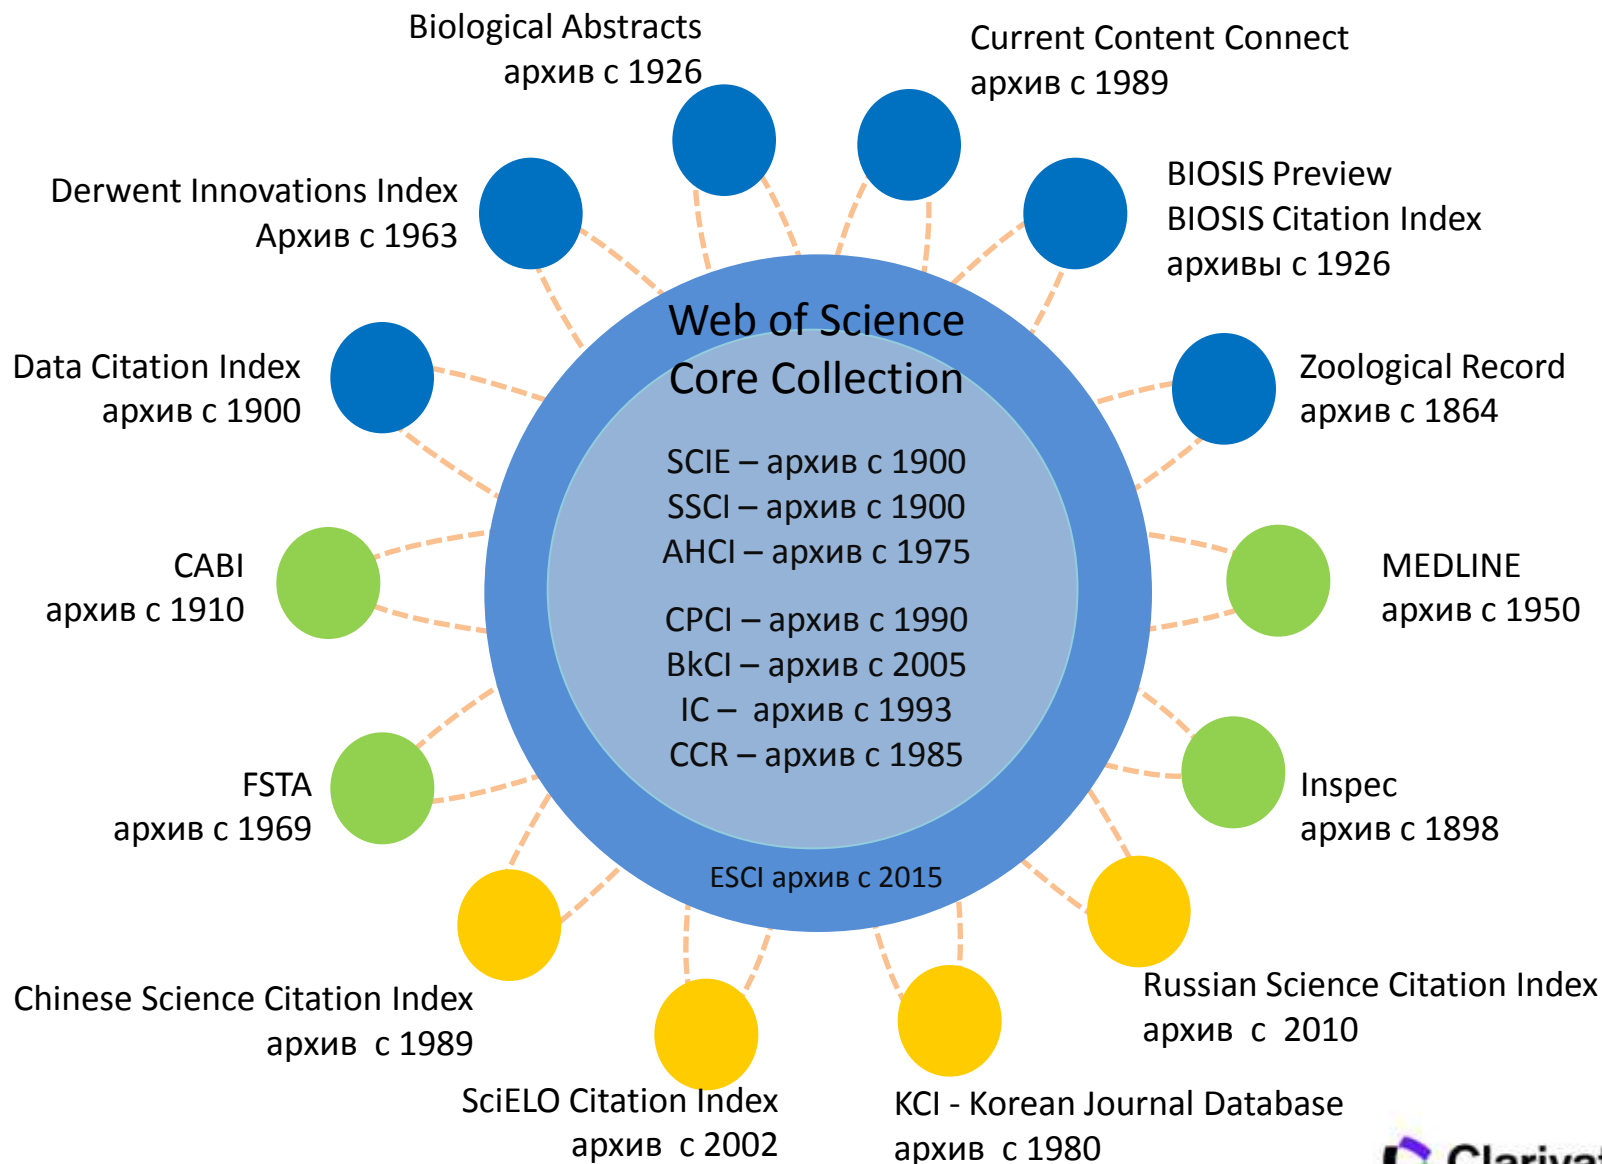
Biological Abstracts
архив с 1926

Current Content Connect
архив с 1989

Derwent Innovations Index
Архив с 1963

BIOSIS Preview
BIOSIS Citation Index
архивы с 1926

Data Citation Index
архив с 1900

Web of Science
Core Collection

Zoological Record
архив с 1864

SCIE – архив с 1900
SSCI – архив с 1900
AHCI – архив с 1975

CPCI – архив с 1990
BkCI – архив с 2005
IC – архив с 1993
CCR – архив с 1985

CABI
архив с 1910

MEDLINE
архив с 1950

FSTA
архив с 1969

Inspec
архив с 1898

ESCI архив с 2015

Chinese Science Citation Index
архив с 1989

Russian Science Citation Index
архив с 2010

SciELO Citation Index
архив с 2002

KCI - Korean Journal Database
архив с 1980

Clariva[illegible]